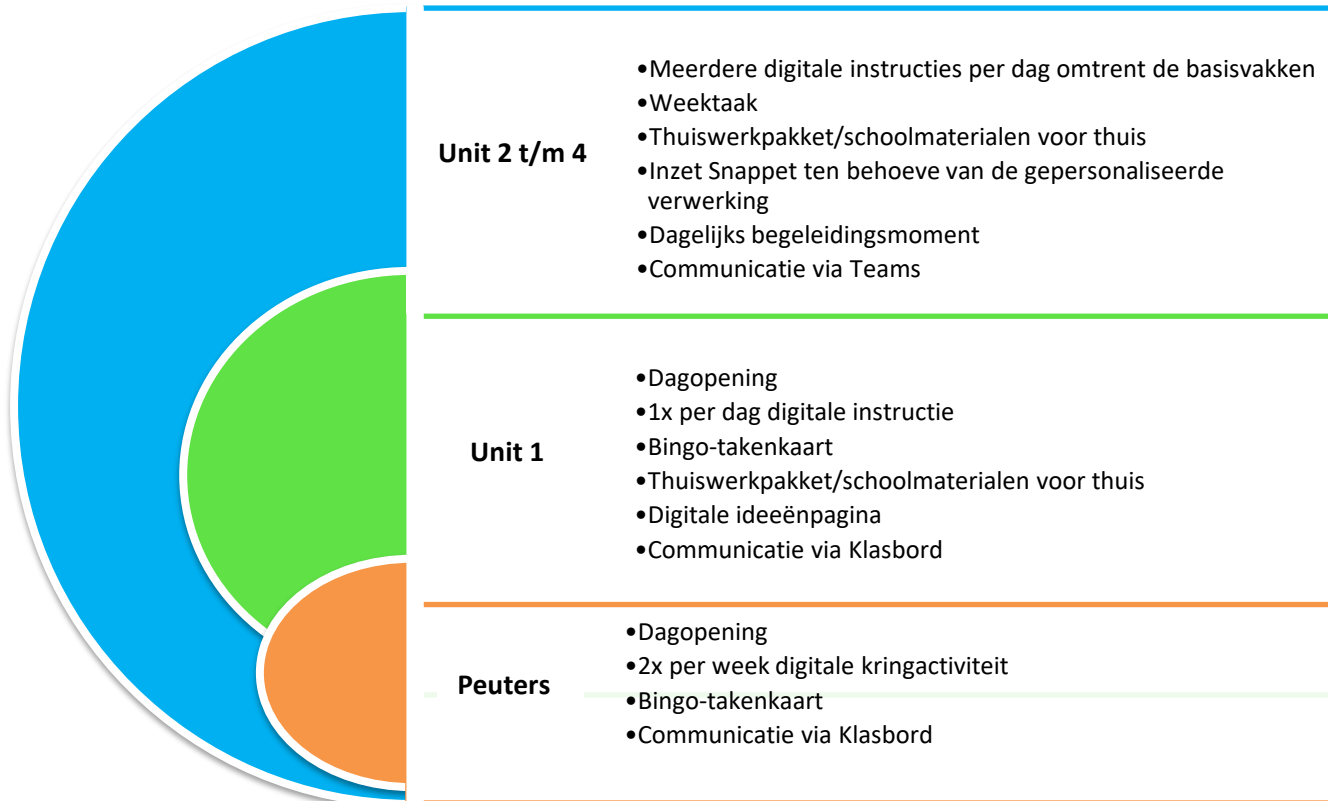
Unit 2 t/m 4

•Meerdere digitale instructies per dag omtrent de basisvakken
•Weektaak
•Thuiswerkpakket/schoolmaterialen voor thuis
•Inzet Snappet ten behoeve van de gepersonaliseerde verwerking
•Dagelijks begeleidingsmoment
•Communicatie via Teams

Unit 1

•Dagopening
•1x per dag digitale instructie
•Bingo-takenkaart
•Thuiswerkpakket/schoolmaterialen voor thuis
•Digitale ideeënpagina
•Communicatie via Klasbord

Peuters

•Dagopening
•2x per week digitale kringactiviteit
•Bingo-takenkaart
•Communicatie via Klasbord